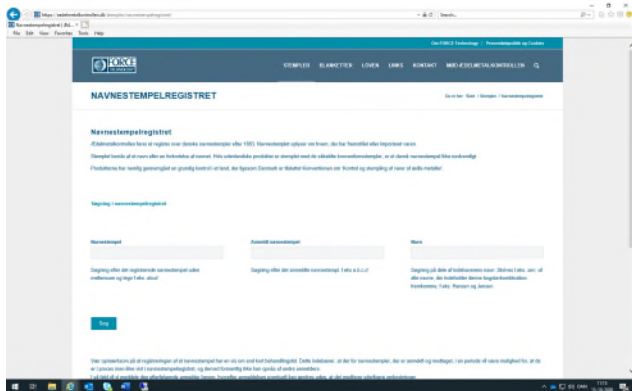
https://aedelmetalkontrollen.dk/stempler/navnestempelregistret

Search...

Navnestempelregistret | Æd... ×

File Edit View Favorites Tools Help

Om FORCE Technology | Persondatapolitik og Cookies

FORCE

STEMPLER BLANKETTER LOVEN LINKS KONTAKT MÆD ÆDELMETALKONTROLLEN

NAVNESTEMPELREGISTRET

Du er her: Start / Stempler / Navnestempelregistret

Navnestempelregistret

Ædelmetalkontrollen fører et register over danske navnestempler efter 1993. Navnestemplet oplyser om hvem, der har fremstillet eller importeret varen.

Stemplet består af et navn eller en forkortelse af navnet. Hvis udenlandske produkter er stemplet med de udlandske kontrolstempler, er et dansk navnestempel ikke nødvendigt.

Produkterne har nemlig gennemgået en grundig kontrol i et land, der tilsvarer Danmark er tiltrådt Konventionen om Kontrol og stempling af varer af ædle metaller.

Søgning i navnestempelregistret

Navnestempel

Søgning efter det registrerede navnestempel uden mellemrum og tegn f.eks. abcd

Anmeldt navnestempel

Søgning efter det anmeldte navnestempel f.eks a.b.c.d

Navn

Søgning på dele af indehaverens navn, f.eks. Jens, og af firma navne, der indeholder denne fagbetegnelse f.eks. Rasmussen og Jensen.

Søg

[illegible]

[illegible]